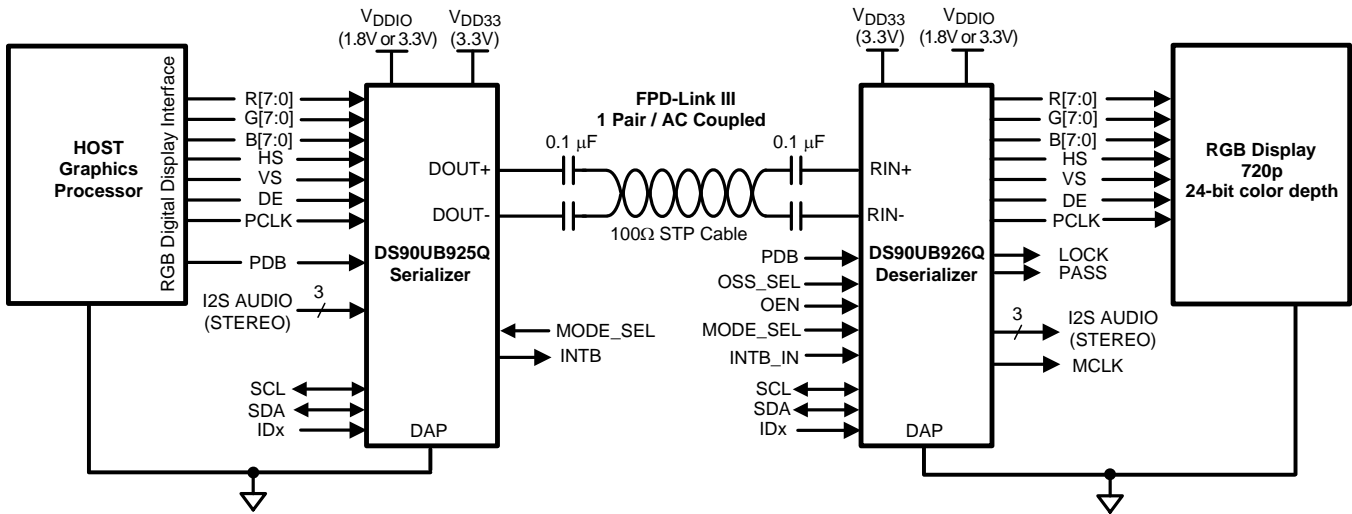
$V_{DDIO}$
(1.8V or 3.3V)
$V_{DD33}$
(3.3V)

$V_{DD33}$
(3.3V)
$V_{DDIO}$
(1.8V or 3.3V)

HOST
Graphics
Processor

RGB Digital Display Interface

R[7:0]
G[7:0]
B[7:0]
HS
VS
DE
PCLK
PDB
I2S AUDIO
(STEREO)
3

DOUT+
DOUT-
DS90UB925Q
Serializer
MODE_SEL
INTB
SCL
SDA
IDx
DAP

FPD-Link III
1 Pair / AC Coupled
0.1 μF
0.1 μF
100Ω STP Cable

RIN+
RIN-
PDB
OSS_SEL
OEN
MODE_SEL
INTB_IN
SCL
SDA
IDx
DS90UB926Q
Deserializer
DAP
LOCK
PASS
3
I2S AUDIO
(STEREO)
MCLK

R[7:0]
G[7:0]
B[7:0]
HS
VS
DE
PCLK

RGB Display
720p
24-bit color depth